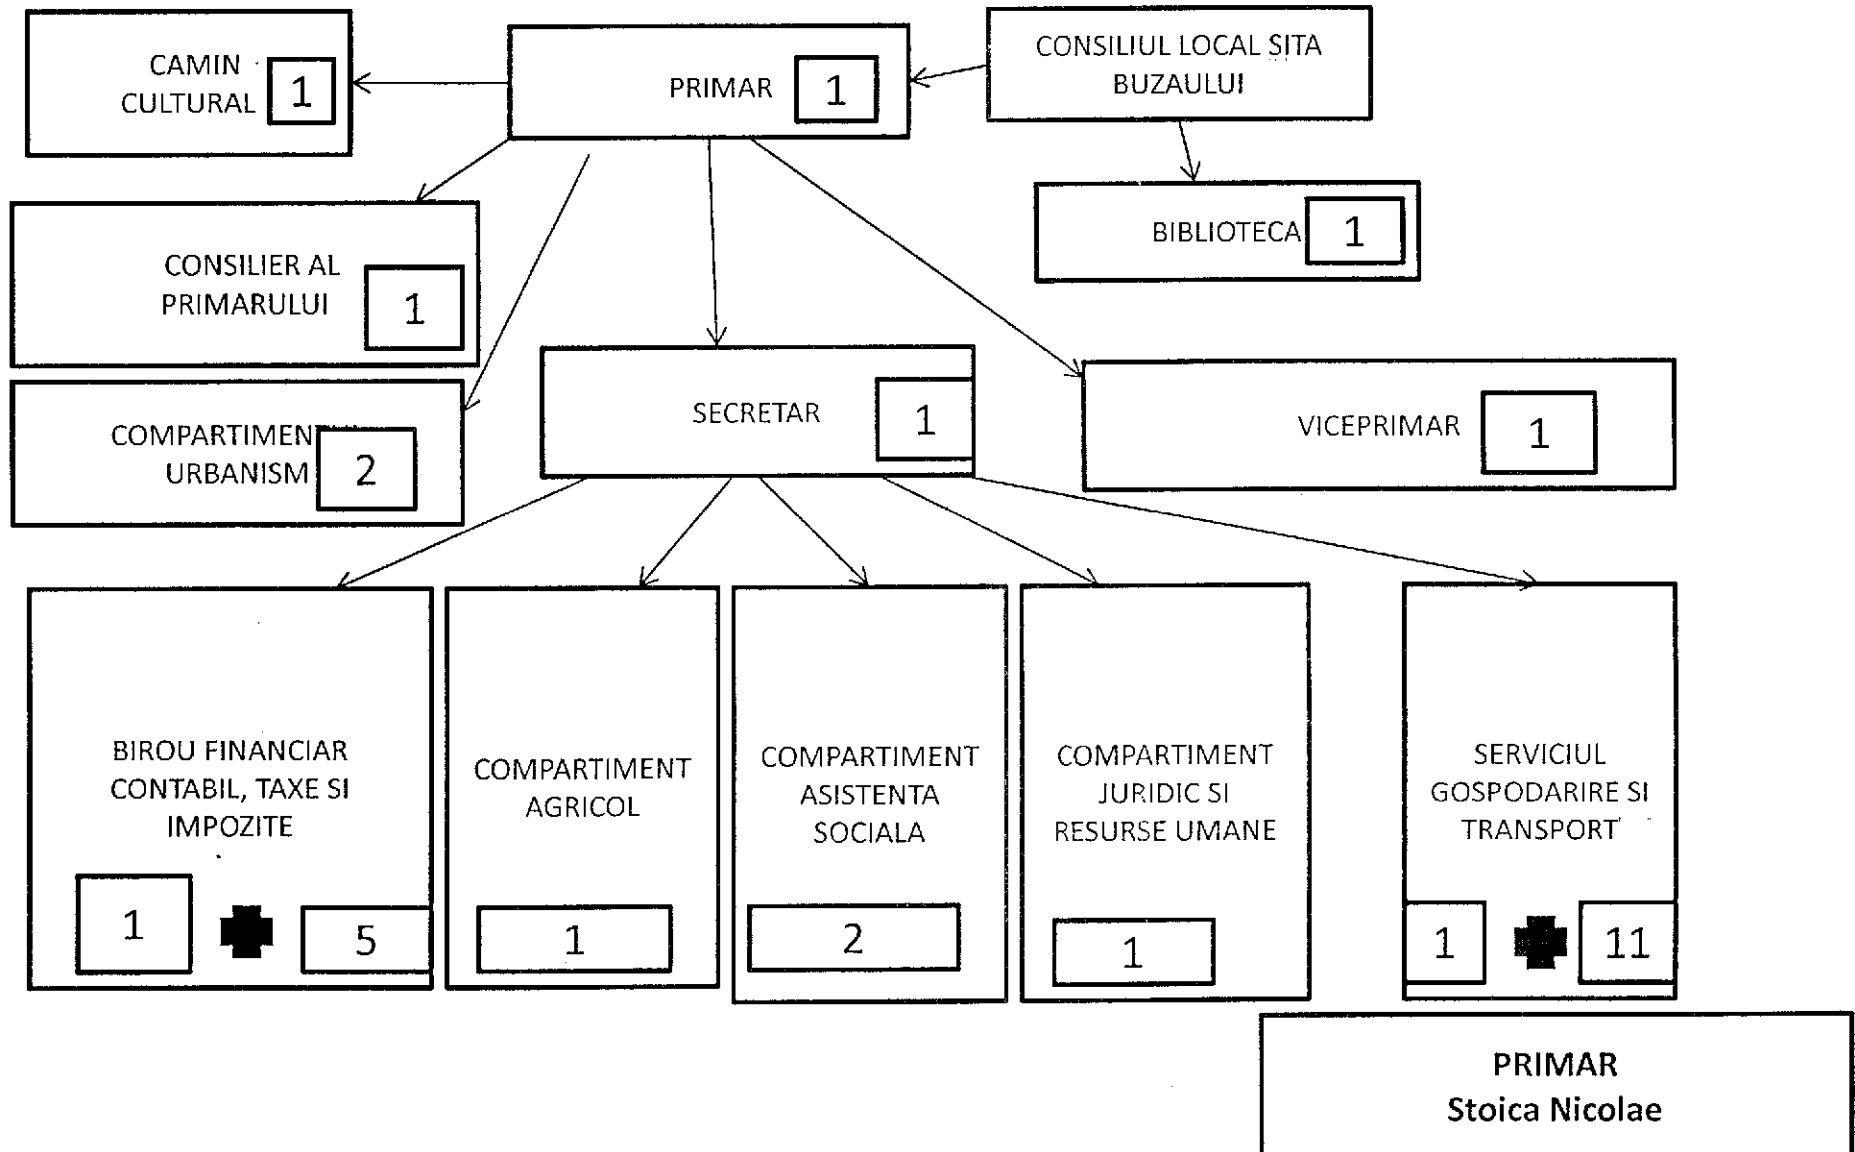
CAMIN CULTURAL 1

PRIMAR 1

CONSILIUL LOCAL SITA BUZAULUI

BIBLIOTECA 1

CONSILIER AL PRIMARULUI 1

COMPARTIMENT URBANISM 2

SECRETAR 1

VICEPRIMAR 1

BIROU FINANCIAR CONTABIL, TAXE SI IMPOZITE
1 5

COMPARTIMENT AGRICOL
1

COMPARTIMENT ASISTENTA SOCIALA
2

COMPARTIMENT JURIDIC SI RESURSE UMANE
1

SERVICIUL GOSPODARIRE SI TRANSPORT
1 11

PRIMAR
Stoica Nicolae